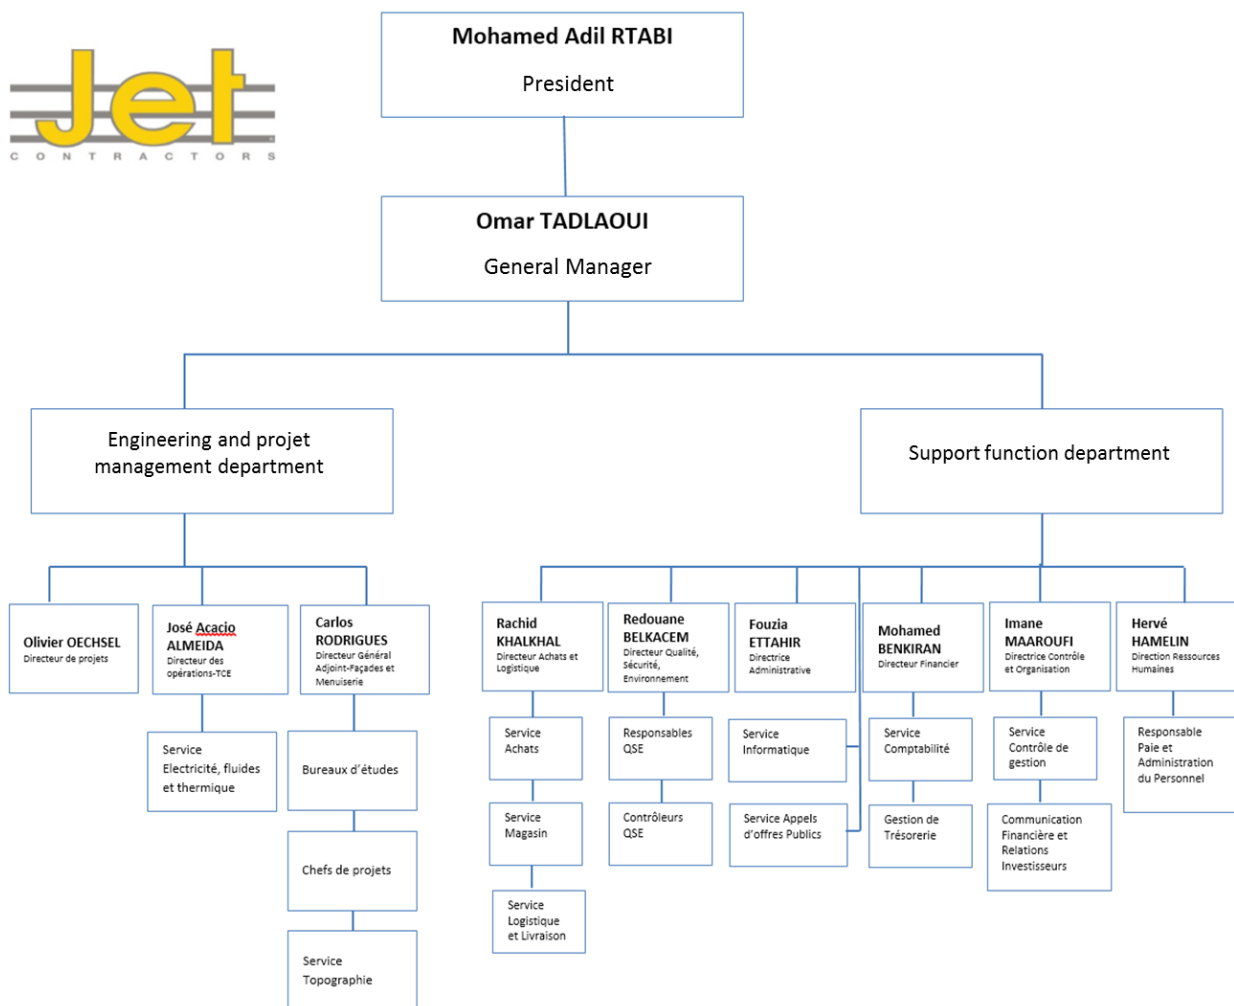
Jet
CONTRACTORS

Mohamed Adil RTABI
President

Omar TADLAOUI
General Manager

Engineering and projet management department

Support function department

Olivier OECHSEL
Directeur de projets

José Acacio ALMEIDA
Directeur des opérations-TCE

Carlos RODRIGUES
Directeur Général Adjoint-Façades et Menuiserie

Service Electricité, fluides et thermique

Bureaux d'études

Chefs de projets

Service Topographie

Rachid KHALKHAL
Directeur Achats et Logistique

Service Achats

Service Magasin

Service Logistique et Livraison

Redouane BELKACEM
Directeur Qualité, Sécurité, Environnement

Responsables QSE

Contrôleurs QSE

Fouzia ETTAHIR
Directrice Administrative

Service Informatique

Service Appels d'offres Publics

Mohamed BENKIRAN
Directeur Financier

Service Comptabilité

Gestion de Trésorerie

Imane MAAROUFI
Directrice Contrôle et Organisation

Service Contrôle de gestion

Communication Financière et Relations Investisseurs

Hervé HAMELIN
Direction Ressources Humaines

Responsable Paie et Administration du Personnel